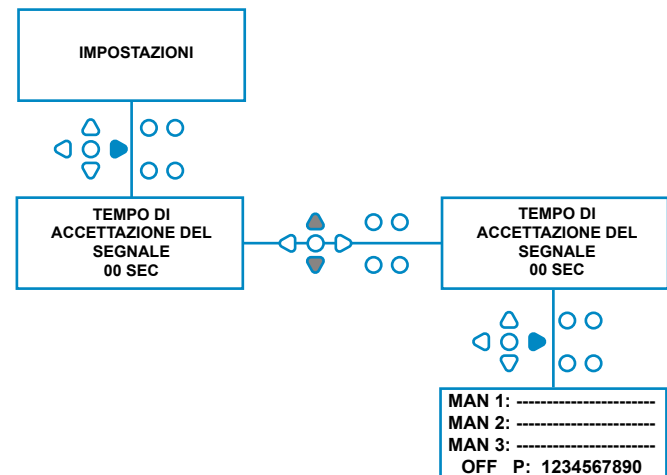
IMPOSTAZIONI

TEMPO DI ACCETTAZIONE DEL SEGNALE
00 SEC

TEMPO DI ACCETTAZIONE DEL SEGNALE
00 SEC

MAN 1: ------------------------
MAN 2: ------------------------
MAN 3: ------------------------
OFF P: 1234567890